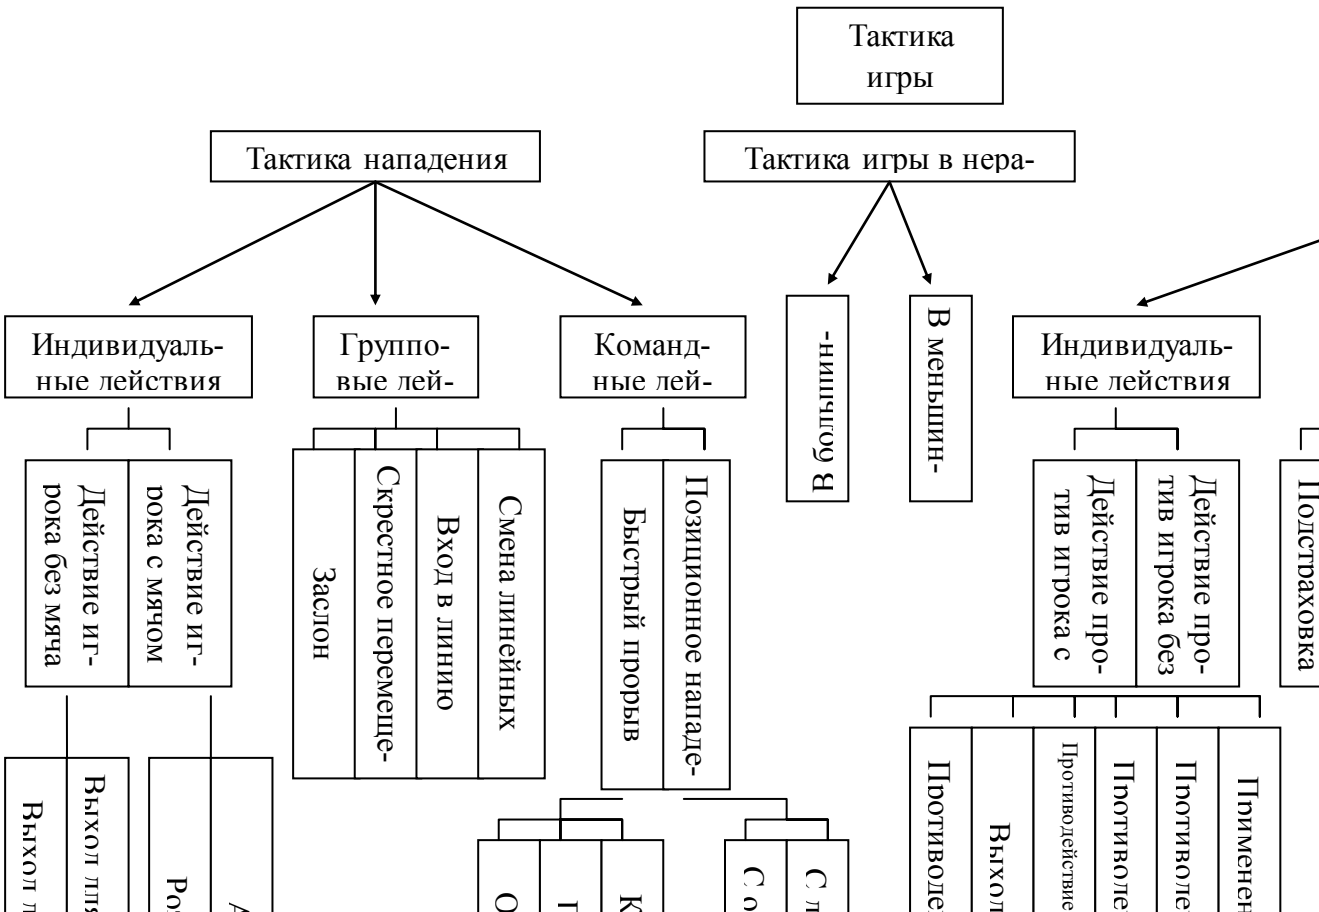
Тактика игры

Тактика нападения

Тактика игры в нера-

Индивидуальные лействия

Группо-вые лей-

Команд-ные лей-

В большин-

В меньшин-

Индивидуальные лействия

Действие игрока без мяча

Действие игрока с мячом

Заслон

Скрестное перемеще-

Вход в линию

Смена линейных

Быстрый прорыв

Позиционное нападе-

Действие против игрока с

Действие против игрока без

Подстраховка

Выход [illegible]

Выход для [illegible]

Ро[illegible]

А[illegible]

О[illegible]

Г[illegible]

К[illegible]

С о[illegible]

С л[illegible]

Противоде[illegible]

Выход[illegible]

Противодействие

Противоде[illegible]

Противоде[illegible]

Применен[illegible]